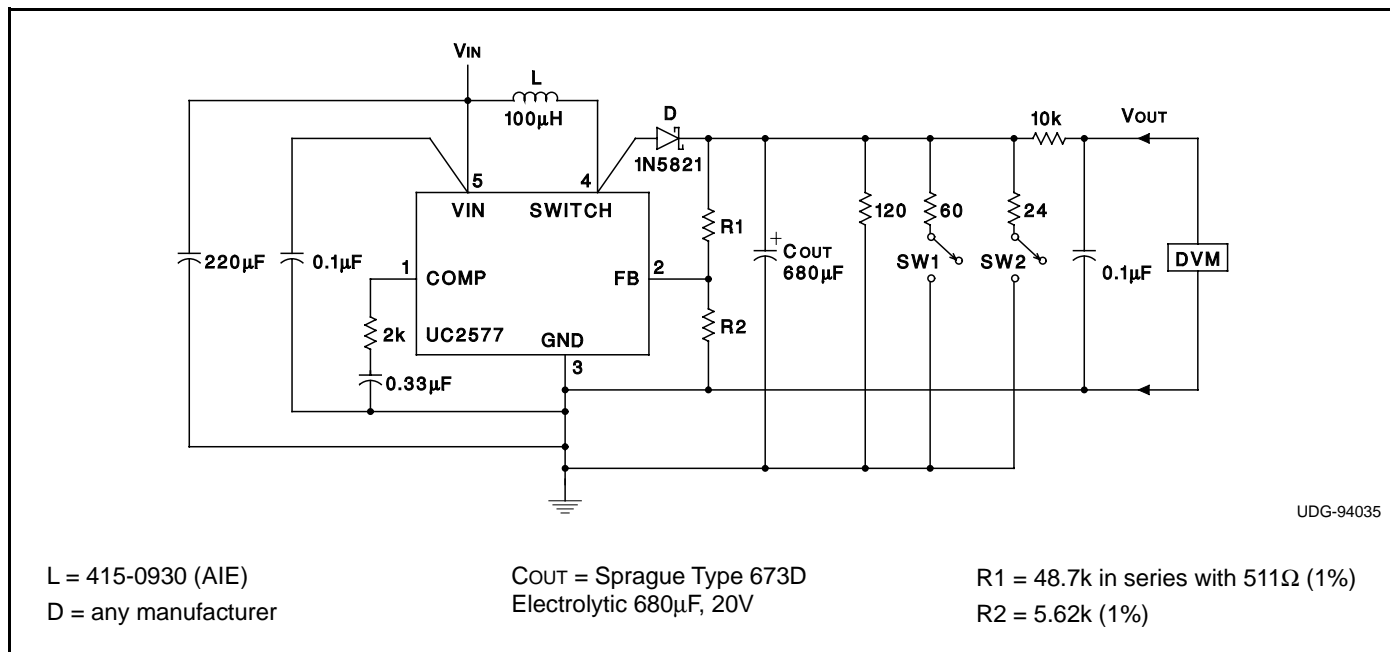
VIN

L
100μH

D
1N5821

10k
VOUT

5
4
VIN
SWITCH

R1

120
60
24

220μF
0.1μF
1
COMP
FB
2
COUT
680μF
SW1
SW2
0.1μF
DVM

2k
UC2577
GND
R2

0.33μF
3

UDG-94035

L = 415-0930 (AIE)
D = any manufacturer

COUT = Sprague Type 673D
Electrolytic 680μF, 20V

R1 = 48.7k in series with 511Ω (1%)
R2 = 5.62k (1%)